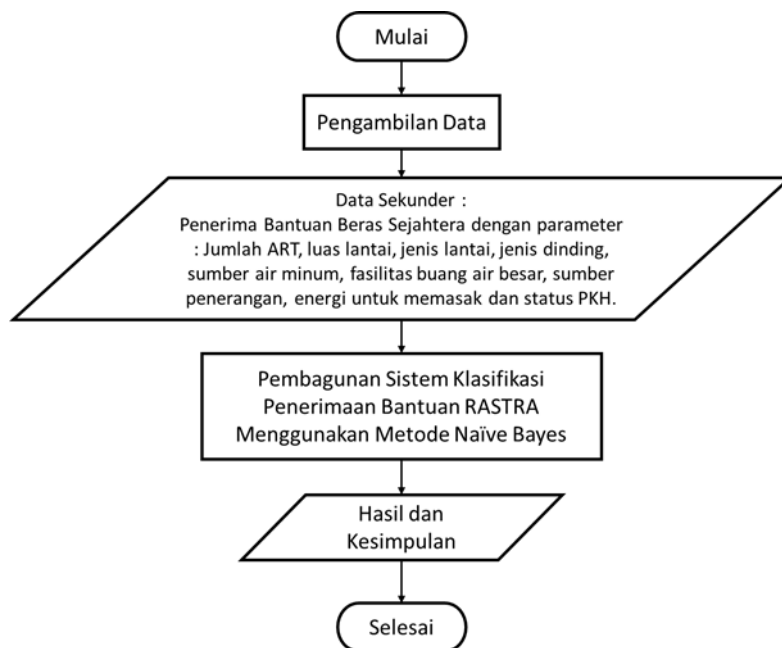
Mulai

Pengambilan Data

Data Sekunder :
Penerima Bantuan Beras Sejahtera dengan parameter : Jumlah ART, luas lantai, jenis lantai, jenis dinding, sumber air minum, fasilitas buang air besar, sumber penerangan, energi untuk memasak dan status PKH.

Pembagunan Sistem Klasifikasi Penerimaan Bantuan RASTRA Menggunakan Metode Naïve Bayes

Hasil dan Kesimpulan

Selesai